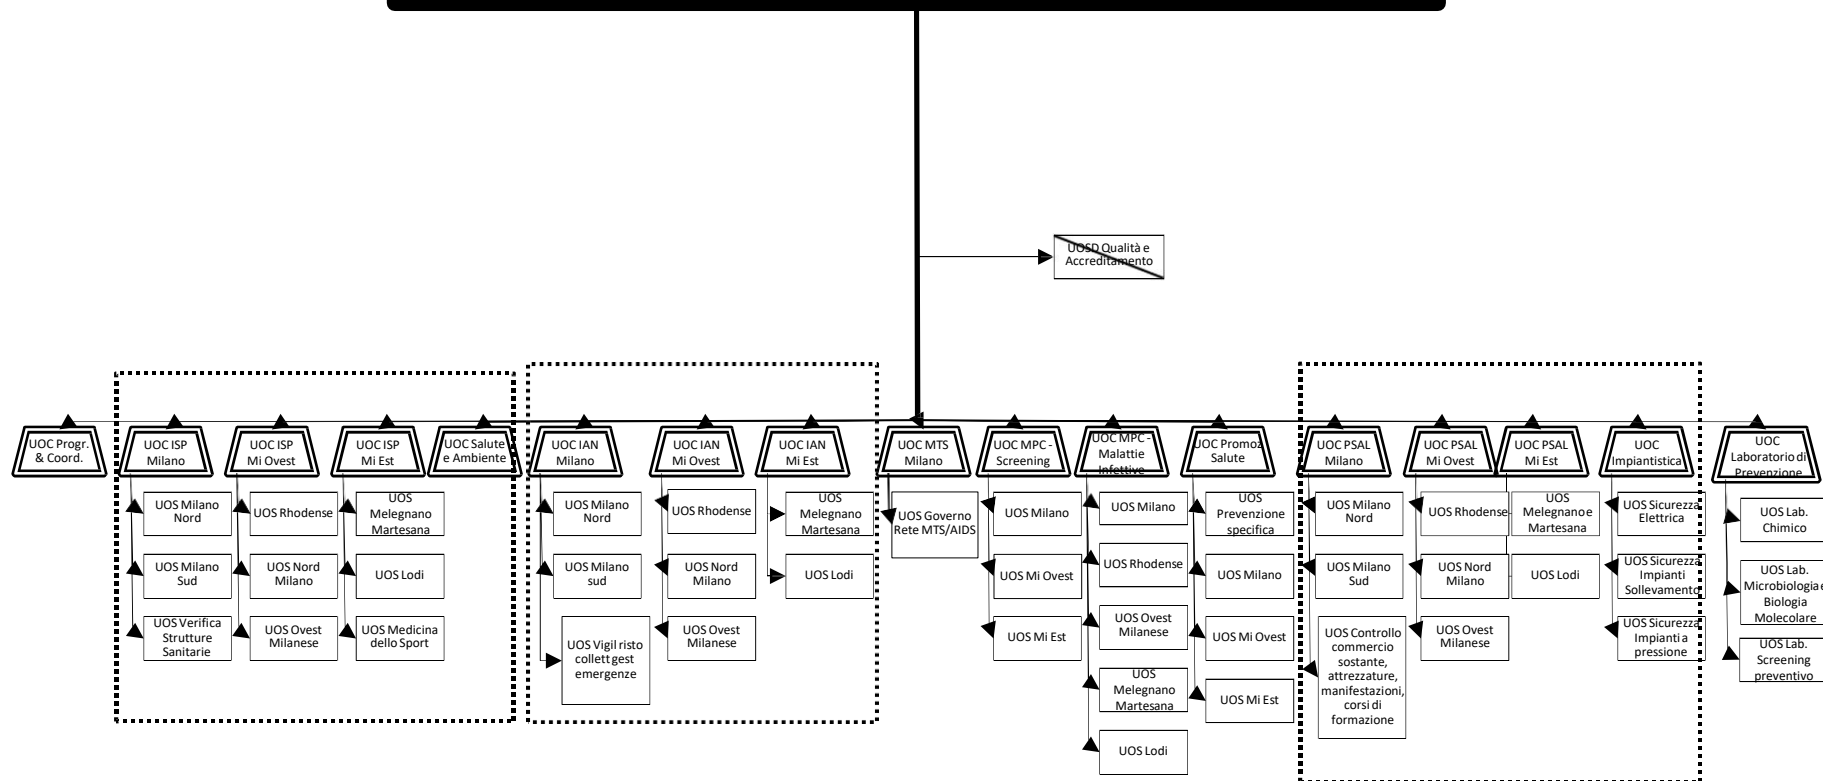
UOSD Qualità e Accreditamento

UOC Progr. & Coord.

UOC ISP Milano

UOS Milano Nord

UOS Milano Sud

UOS Verifica Strutture Sanitarie

UOC ISP Mi Ovest

UOS Rhodense

UOS Nord Milano

UOS Ovest Milanese

UOC ISP Mi Est

UOS Melegnano Martesana

UOS Lodi

UOS Medicina dello Sport

UOC Salute e Ambiente

UOC IAN Milano

UOS Milano Nord

UOS Milano sud

UOS Vigil risto collett gest emergenze

UOC IAN Mi Ovest

UOS Rhodense

UOS Nord Milano

UOS Ovest Milanese

UOC IAN Mi Est

UOS Melegnano Martesana

UOS Lodi

UOC MTS Milano

UOS Governo Rete MTS/AIDS

UOC MPC - Screening

UOS Milano

UOS Mi Ovest

UOS Mi Est

UOC MPC - Malattie Infettive

UOS Milano

UOS Rhodense

UOS Ovest Milanese

UOS Melegnano Martesana

UOS Lodi

UOC Promoz Salute

UOS Prevenzione specifica

UOS Milano

UOS Mi Ovest

UOS Mi Est

UOC PSAL Milano

UOS Milano Nord

UOS Milano Sud

UOS Controllo commercio sostante, attrezzature, manifestazioni, corsi di formazione

UOC PSAL Mi Ovest

UOS Rhodense

UOS Nord Milano

UOS Ovest Milanese

UOC PSAL Mi Est

UOS Melegnano e Martesana

UOS Lodi

UOC Impiantistica

UOS Sicurezza Elettrica

UOS Sicurezza Impianti Sollevamento

UOS Sicurezza Impianti a pressione

UOC Laboratorio di Prevenzione

UOS Lab. Chimico

UOS Lab. Microbiologia e Biologia Molecolare

UOS Lab. Screening preventivo